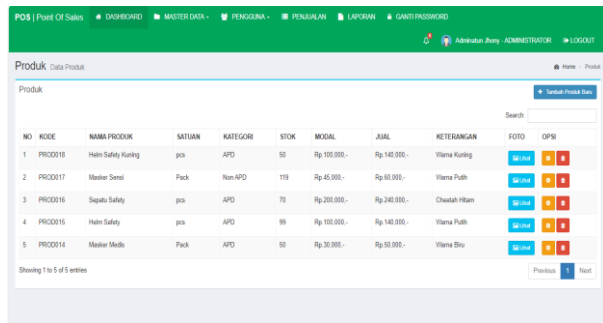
POS | Point Of Sales DASHBOARD MASTER DATA PENGGUNA PENJUALAN LAPORAN GANTI PASSWORD

Adminatun Jhony - ADMINISTRATOR LOGOUT

Produk Data Produk

Home > Produk

Produk

+ Tambah Produk Baru

Search:

| NO | KODE | NAMA PRODUK | SATUAN | KATEGORI | STOK | MODAL | JUAL | KETERANGAN | FOTO | OPSI |
|---|---|---|---|---|---|---|---|---|---|---|
| 1 | PROD018 | Helm Safety Kuning | pcs | APD | 50 | Rp.100,000,- | Rp.140,000,- | Warna Kuning | Lihat | |
| 2 | PROD017 | Masker Sensi | Pack | Non APD | 119 | Rp.45,000,- | Rp.60,000,- | Warna Putih | Lihat | |
| 3 | PROD016 | Sepatu Safety | pcs | APD | 70 | Rp.200,000,- | Rp.240,000,- | Cheetah Hitam | Lihat | |
| 4 | PROD015 | Helm Safety | pcs | APD | 99 | Rp.100,000,- | Rp.140,000,- | Warna Putih | Lihat | |
| 5 | PROD014 | Masker Medis | Pack | APD | 50 | Rp.30,000,- | Rp.50,000,- | Warna Biru | Lihat | |

Showing 1 to 5 of 5 entries

Previous 1 Next